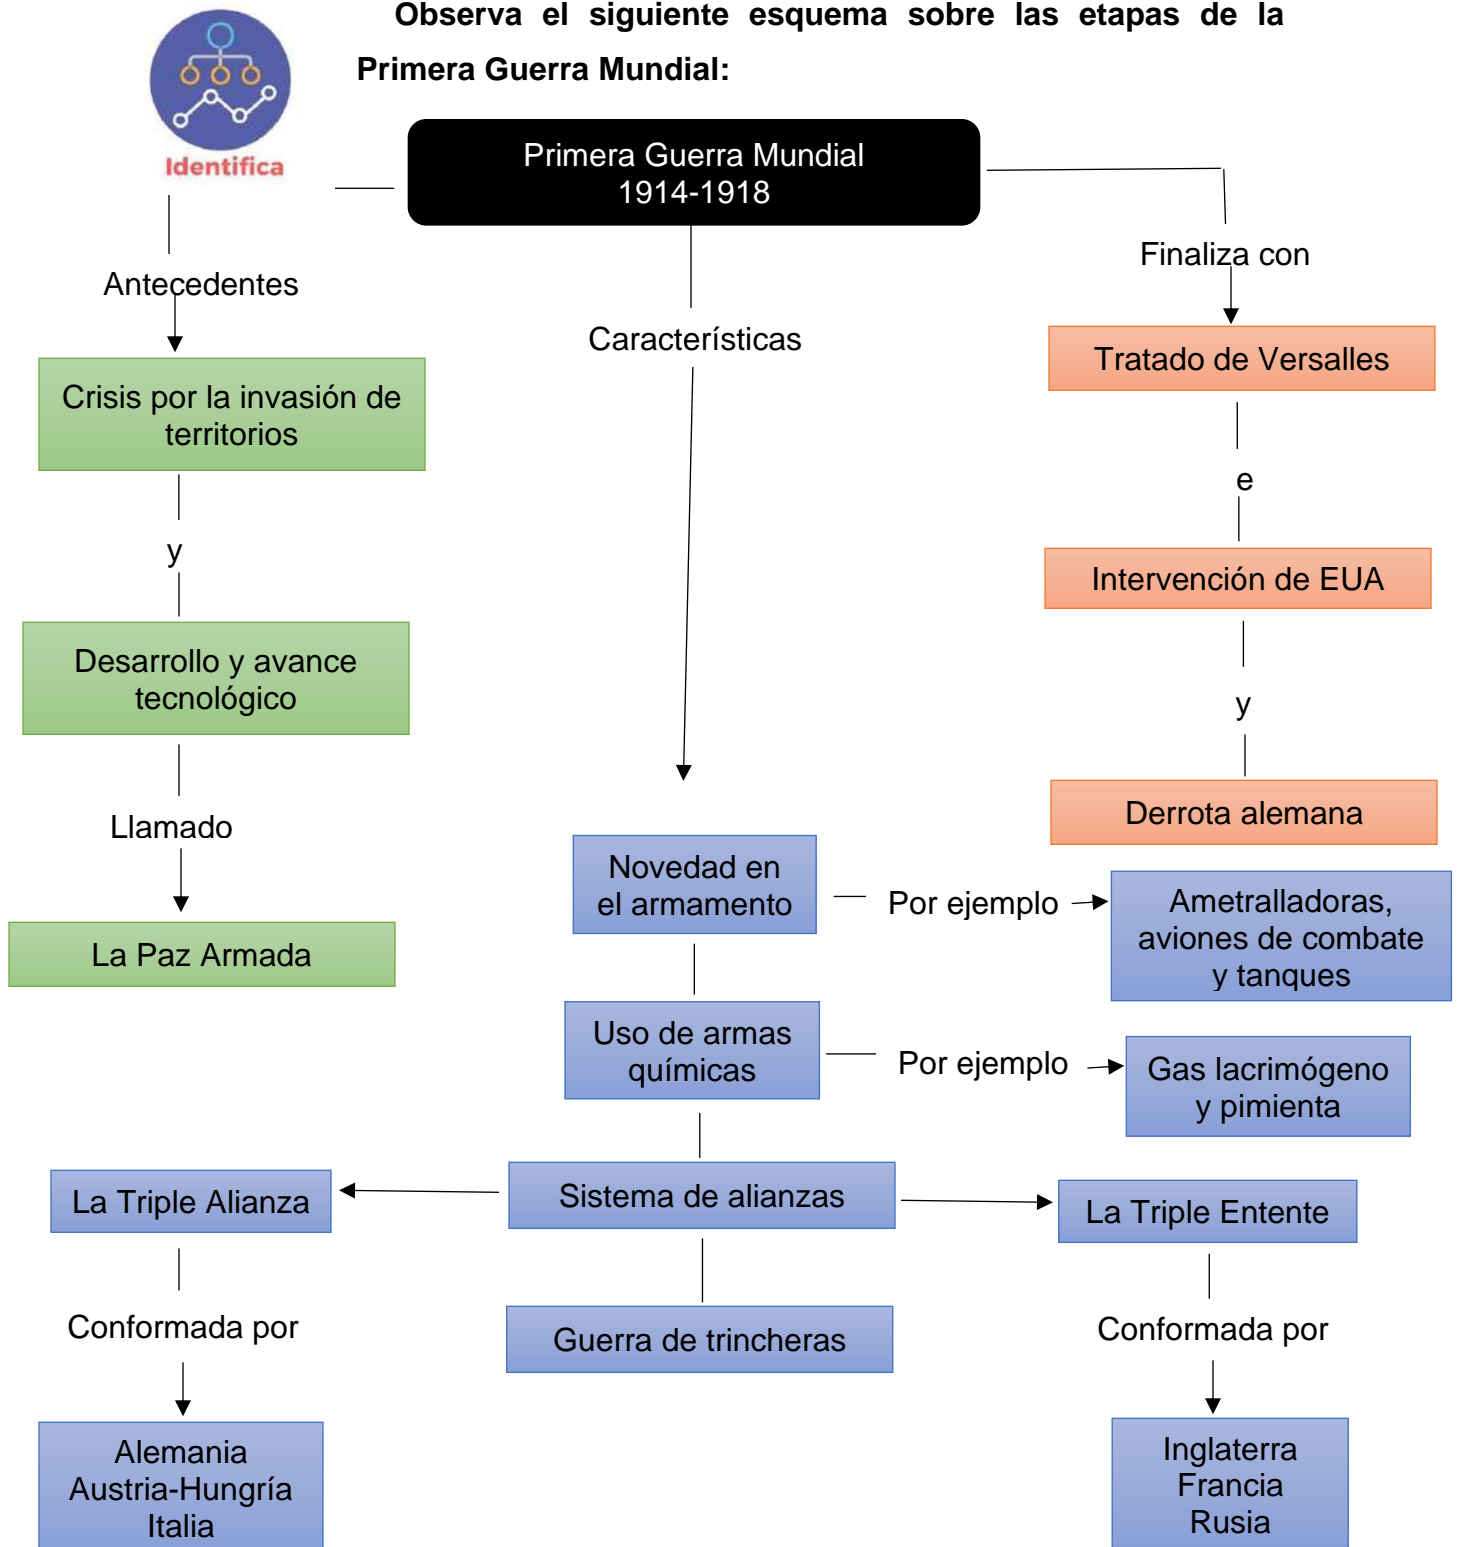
Identifica

Observa el siguiente esquema sobre las etapas de la Primera Guerra Mundial:

Primera Guerra Mundial
1914-1918

Antecedentes

Crisis por la invasión de territorios

y

Desarrollo y avance tecnológico

Llamado

La Paz Armada

Características

Novedad en el armamento

Por ejemplo

Ametralladoras, aviones de combate y tanques

Uso de armas químicas

Por ejemplo

Gas lacrimógeno y pimienta

Sistema de alianzas

La Triple Alianza

Conformada por

Alemania
Austria-Hungría
Italia

La Triple Entente

Conformada por

Inglaterra
Francia
Rusia

Guerra de trincheras

Finaliza con

Tratado de Versalles

e

Intervención de EUA

y

Derrota alemana